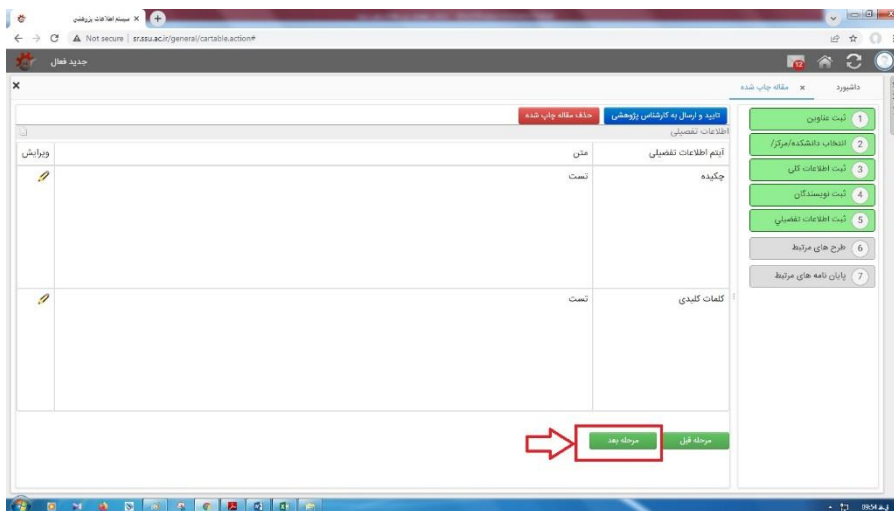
سیستم اطلاعات پژوهشی ×

Not secure | sr.ssu.ac.ir/general/cartable.action#

جدید فعال

داشبورد

× مقاله چاپ شده

تایید و ارسال به کارشناس پژوهشی

حذف مقاله چاپ شده

اطلاعات تفصیلی

| آیتم اطلاعات تفصیلی | متن | ویرایش |
|---|---|---|
| چکیده | تست | |
| کلمات کلیدی | تست | |

1 ثبت عناوین

2 انتخاب دانشکده/مرکز/

3 ثبت اطلاعات کلی

4 ثبت نویسندگان

5 ثبت اطلاعات تفصیلی

6 طرح های مرتبط

7 پایان نامه های مرتبط

مرحله قبل

مرحله بعد

09:54